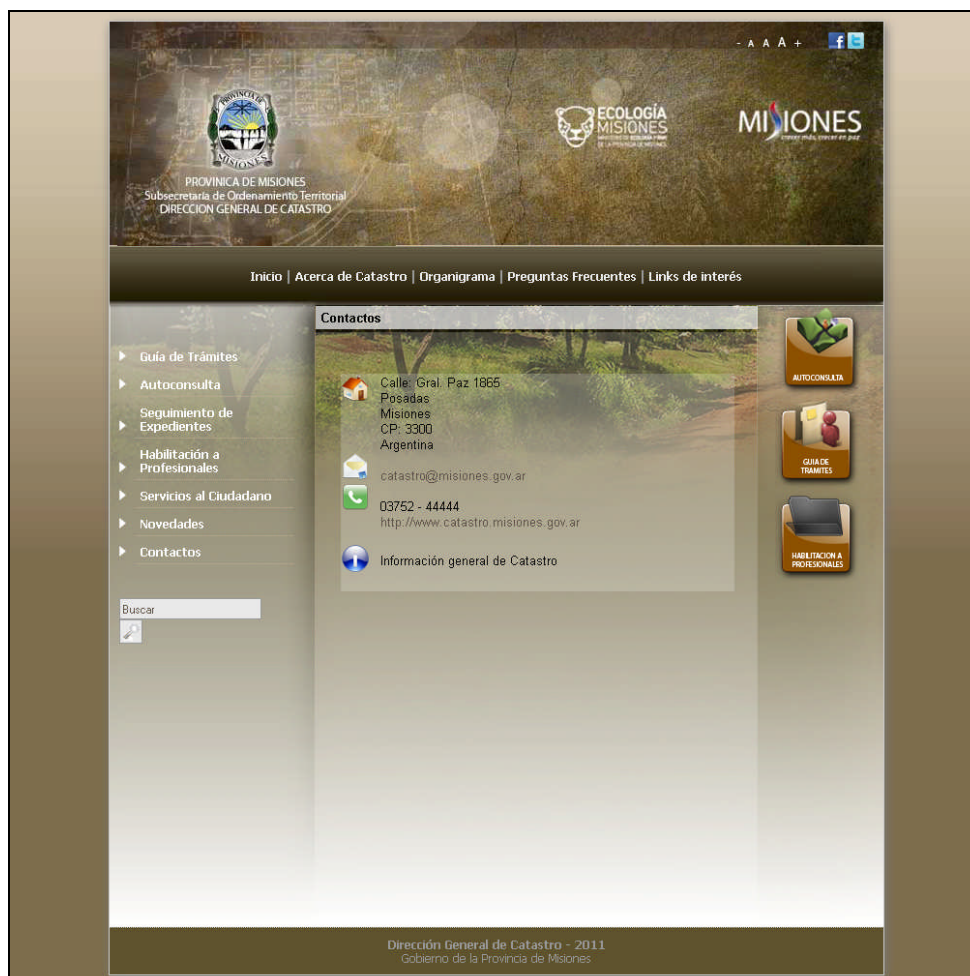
- A A A +

PROVINCIA DE MISIONES

PROVINICA DE MISIONES
Subsecretaría de Ordenamiento Territorial
DIRECCION GENERAL DE CATASTRO

ECOLOGÍA MISIONES
MINISTERIO DE ECOLOGÍA Y RNR DE LA PROVINCIA DE MISIONES

MISIONES
crecer más, crecer en paz

Inicio | Acerca de Catastro | Organigrama | Preguntas Frecuentes | Links de interés

Guía de Trámites
Autoconsulta
Seguimiento de Expedientes
Habilitación a Profesionales
Servicios al Ciudadano
Novedades
Contactos

Buscar

Contactos

Calle: Gral. Paz 1865
Posadas
Misiones
CP: 3300
Argentina

catastro@misiones.gov.ar

03752 - 44444
http://www.catastro.misiones.gov.ar

Información general de Catastro

AUTOCONSULTA

GUIA DE TRAMITES

HABILITACION A PROFESIONALES

Dirección General de Catastro - 2011
Gobierno de la Provincia de Misiones